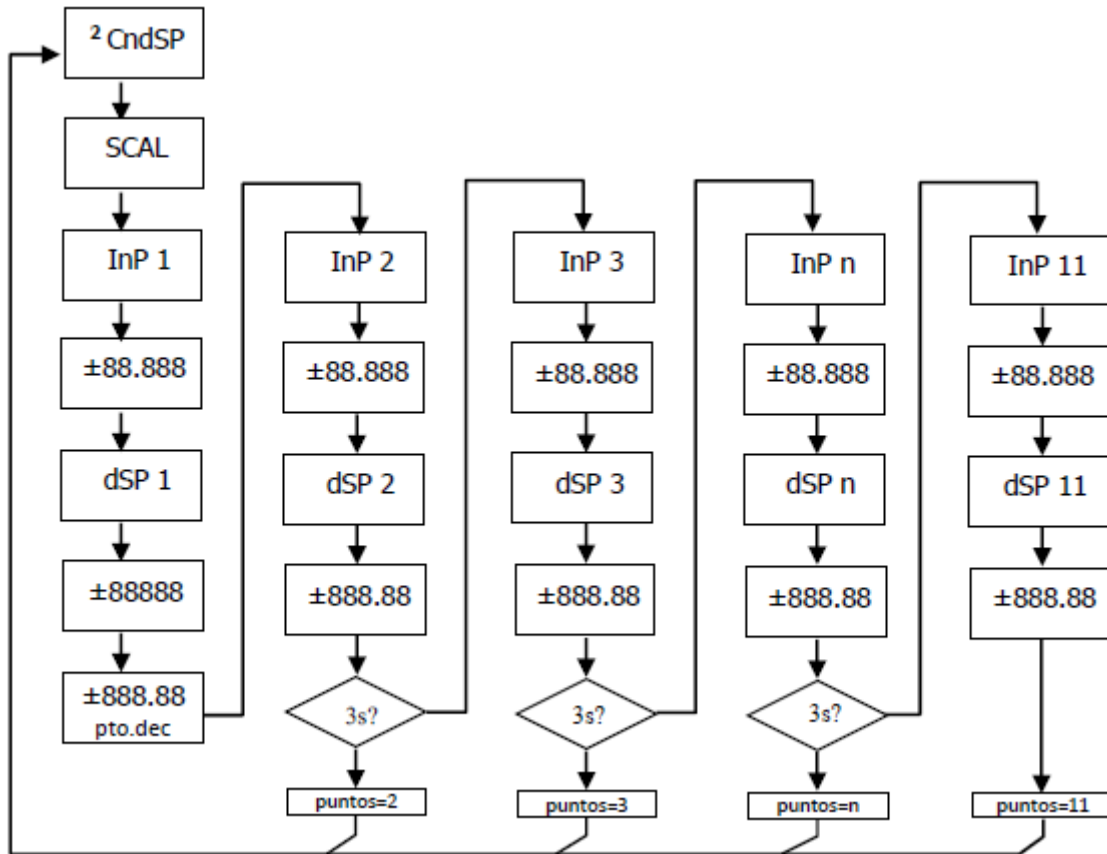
$^{2}$ CndSP

SCAL

InP 1

±88.888

dSP 1

±88888

±888.88
pto.dec

InP 2

±88.888

dSP 2

±888.88

3s?

puntos=2

InP 3

±88.888

dSP 3

±888.88

3s?

puntos=3

InP n

±88.888

dSP n

±888.88

3s?

puntos=n

InP 11

±88.888

dSP 11

±888.88

puntos=11